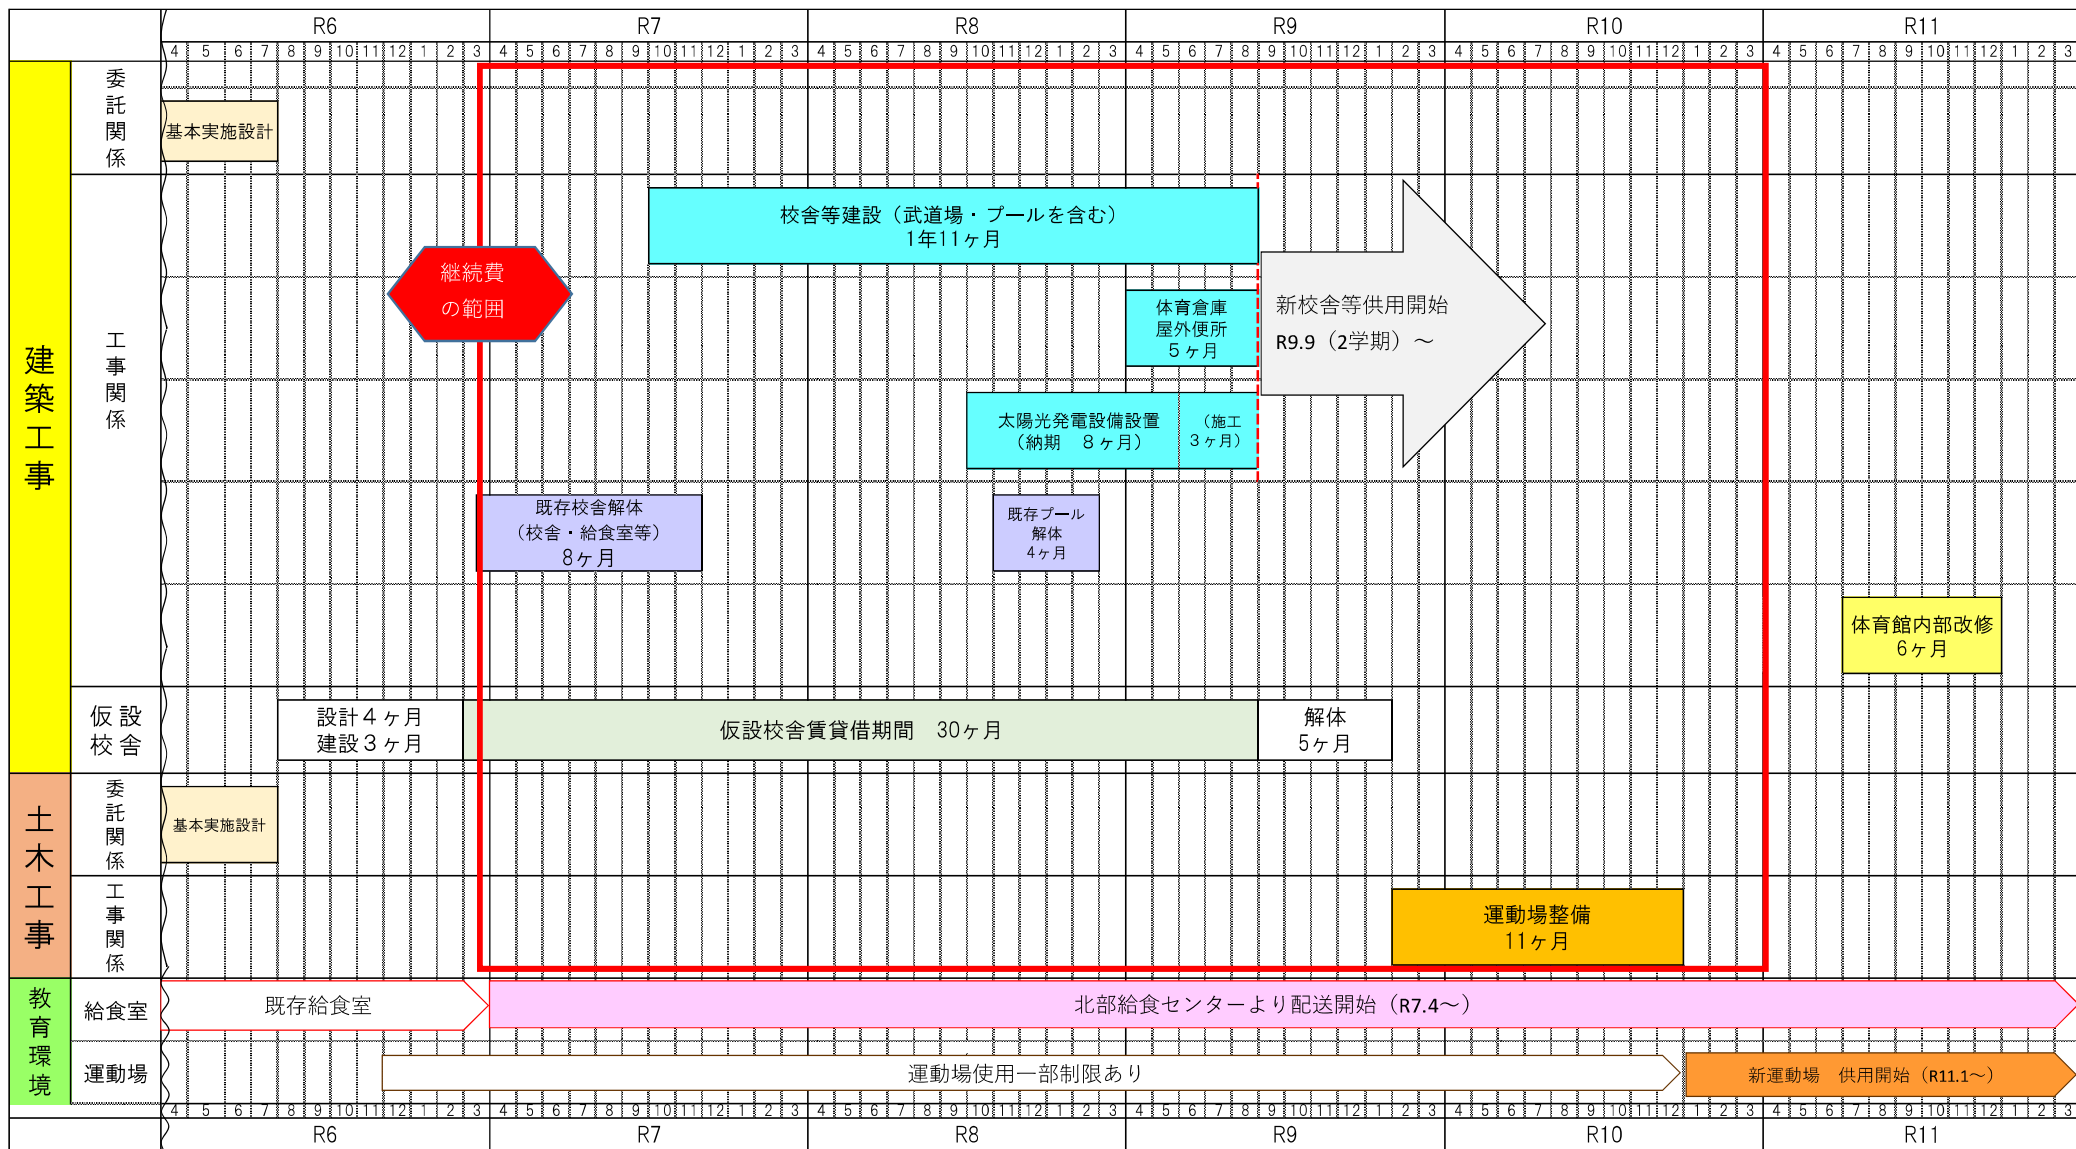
| | | R6 | R7 | R8 | R9 | R10 | R11 |
|---|---|---|---|---|---|---|---|
| | | 4 5 6 7 8 9 10 11 12 1 2 3 | 4 5 6 7 8 9 10 11 12 1 2 3 | 4 5 6 7 8 9 10 11 12 1 2 3 | 4 5 6 7 8 9 10 11 12 1 2 3 | 4 5 6 7 8 9 10 11 12 1 2 3 | 4 5 6 7 8 9 10 11 12 1 2 3 |
| 建築工事 | 委託関係 | 基本実施設計 | | | | | |
| | 工事関係 | 継続費の範囲 | | 校舎等建設（武道場・プールを含む） 1年11ヶ月 | 新校舎等供用開始 R9.9（2学期）～ | | |
| | | | | 太陽光発電設備設置（納期　８ヶ月） | 体育倉庫 屋外便所 ５ヶ月 （施工 ３ヶ月） | | |
| | | | 既存校舎解体（校舎・給食室等） 8ヶ月 | 既存プール解体 4ヶ月 | | | |
| | | | | | | | 体育館内部改修 6ヶ月 |
| | 仮設校舎 | 設計４ヶ月 建設３ヶ月 | 仮設校舎賃貸借期間　30ヶ月 | | 解体 5ヶ月 | | |
| 土木工事 | 委託関係 | 基本実施設計 | | | | | |
| | 工事関係 | | | | | 運動場整備 11ヶ月 | |
| 教育環境 | 給食室 | 既存給食室 | 北部給食センターより配送開始（R7.4～） | | | | |
| | 運動場 | 運動場使用一部制限あり | | | | | 新運動場　供用開始（R11.1～） |
| | | 4 5 6 7 8 9 10 11 12 1 2 3 | 4 5 6 7 8 9 10 11 12 1 2 3 | 4 5 6 7 8 9 10 11 12 1 2 3 | 4 5 6 7 8 9 10 11 12 1 2 3 | 4 5 6 7 8 9 10 11 12 1 2 3 | 4 5 6 7 8 9 10 11 12 1 2 3 |
| | | R6 | R7 | R8 | R9 | R10 | R11 |